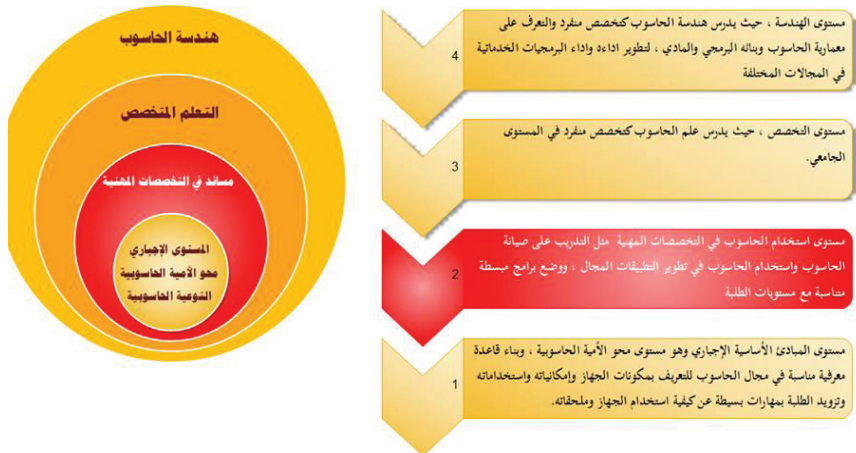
مستوى الهندسة ، حيث يدرس هندسة الحاسوب كتخصص منفرد والتعرف على معمارية الحاسوب وبنائه البرمجي والمادي ، لتطوير اداءه واداء البرمجيات الخدماتية في المجالات المختلفة

4

مستوى التخصص ، حيث يدرس علم الحاسوب كتخصص منفرد في المستوى الجامعي.

3

مستوى استخدام الحاسوب في التخصصات المهنية مثل التدريب على صيانة الحاسوب واستخدام الحاسوب في تطوير التطبيقات المجال ، ووضع برامج مبسطة متناسبة مع مستويات الطلبة

2

مستوى المبادئ الأساسية الإجباري وهو مستوى محو الأمية الحاسوبية ، وبناء قاعدة معرفية مناسبة في مجال الحاسوب للتعريف بمكونات الجهاز وإمكانياته واستخداماته وتزويد الطلبة بمهارات بسيطة عن كيفية استخدام الجهاز وملحقاته.

1

هندسة الحاسوب

التعلم المتخصص

مساند في التخصصات المهنية

المستوى الإجباري
محو الأمية الحاسوبية
التوعية الحاسوبية